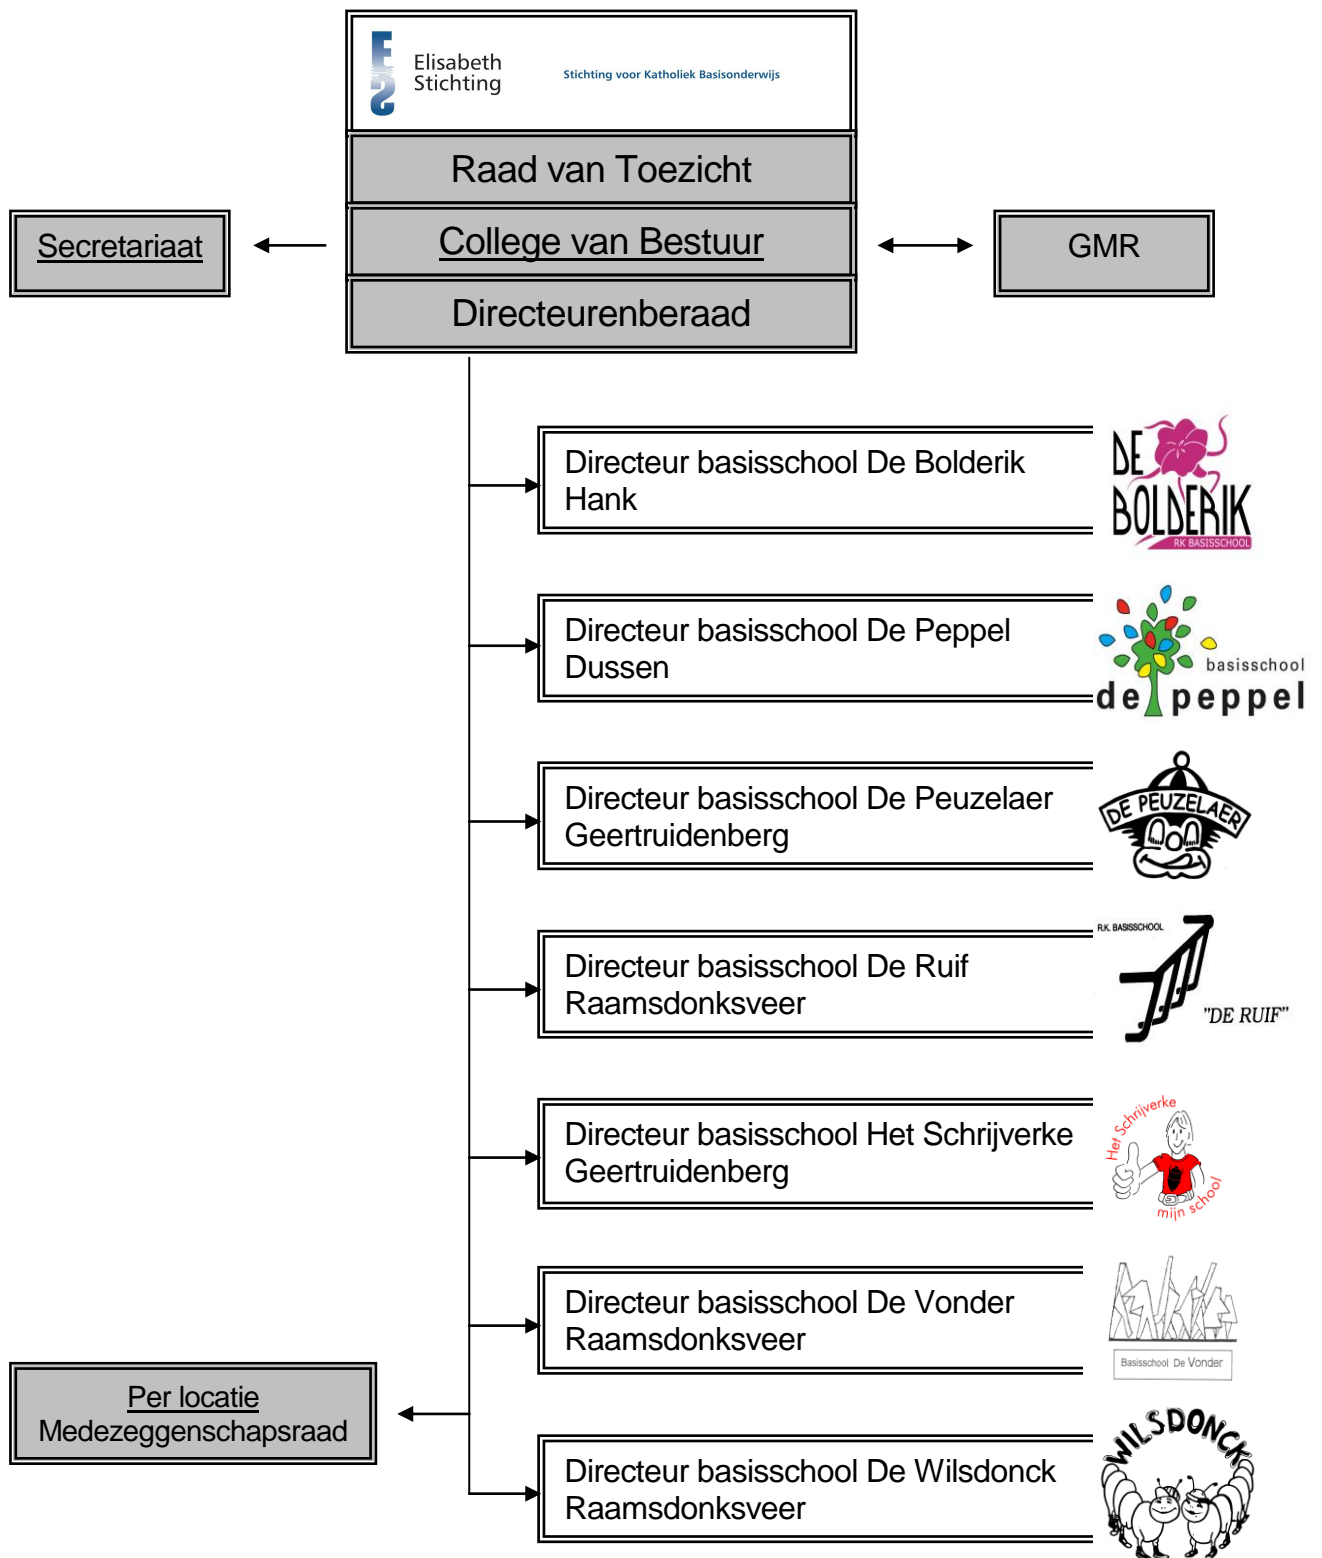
Elisabeth Stichting

Stichting voor Katholiek Basisonderwijs

Raad van Toezicht

Secretariaat

College van Bestuur

GMR

Directeurenberaad

Directeur basisschool De Bolderik Hank

DE BOLDERIK RK BASISSCHOOL

Directeur basisschool De Peppel Dussen

basisschool de peppel

Directeur basisschool De Peuzelaer Geertruidenberg

DE PEUZELAER

Directeur basisschool De Ruif Raamsdonksveer

R.K. BASISSCHOOL "DE RUIF"

Directeur basisschool Het Schrijverke Geertruidenberg

Het Schrijverke mijn school

Directeur basisschool De Vonder Raamsdonksveer

Basisschool De Vonder

Per locatie Medezeggenschapsraad

Directeur basisschool De Wilsdonck Raamsdonksveer

WILSDONCK